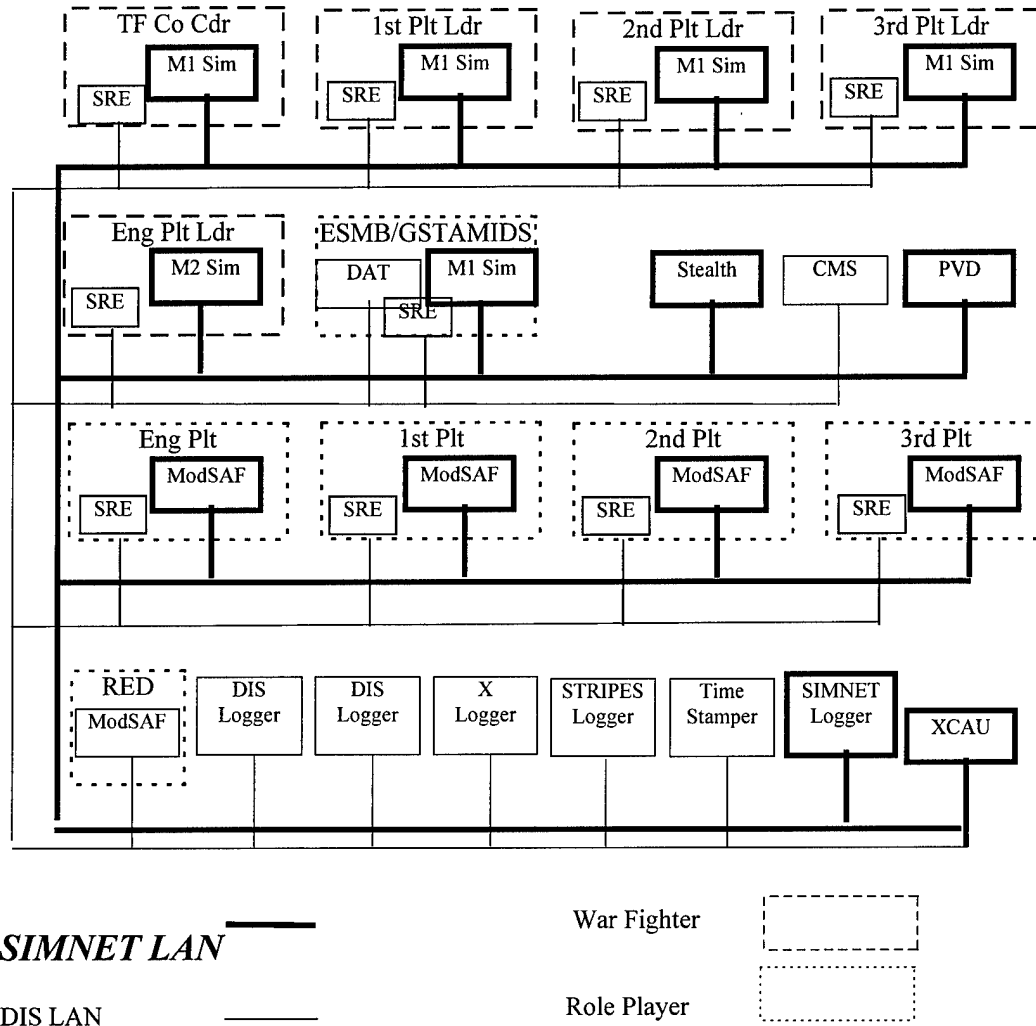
TF Co Cdr
M1 Sim
SRE

1st Plt Ldr
M1 Sim
SRE

2nd Plt Ldr
M1 Sim
SRE

3rd Plt Ldr
M1 Sim
SRE

Eng Plt Ldr
M2 Sim
SRE

ESMB/GSTAMIDS
DAT
M1 Sim
SRE

Stealth
CMS
PVD

Eng Plt
ModSAF
SRE

1st Plt
ModSAF
SRE

2nd Plt
ModSAF
SRE

3rd Plt
ModSAF
SRE

RED
ModSAF

DIS Logger
DIS Logger
X Logger
STRIPES Logger
Time Stamper
SIMNET Logger
XCAU

SIMNET LAN
DIS LAN

War Fighter
Role Player